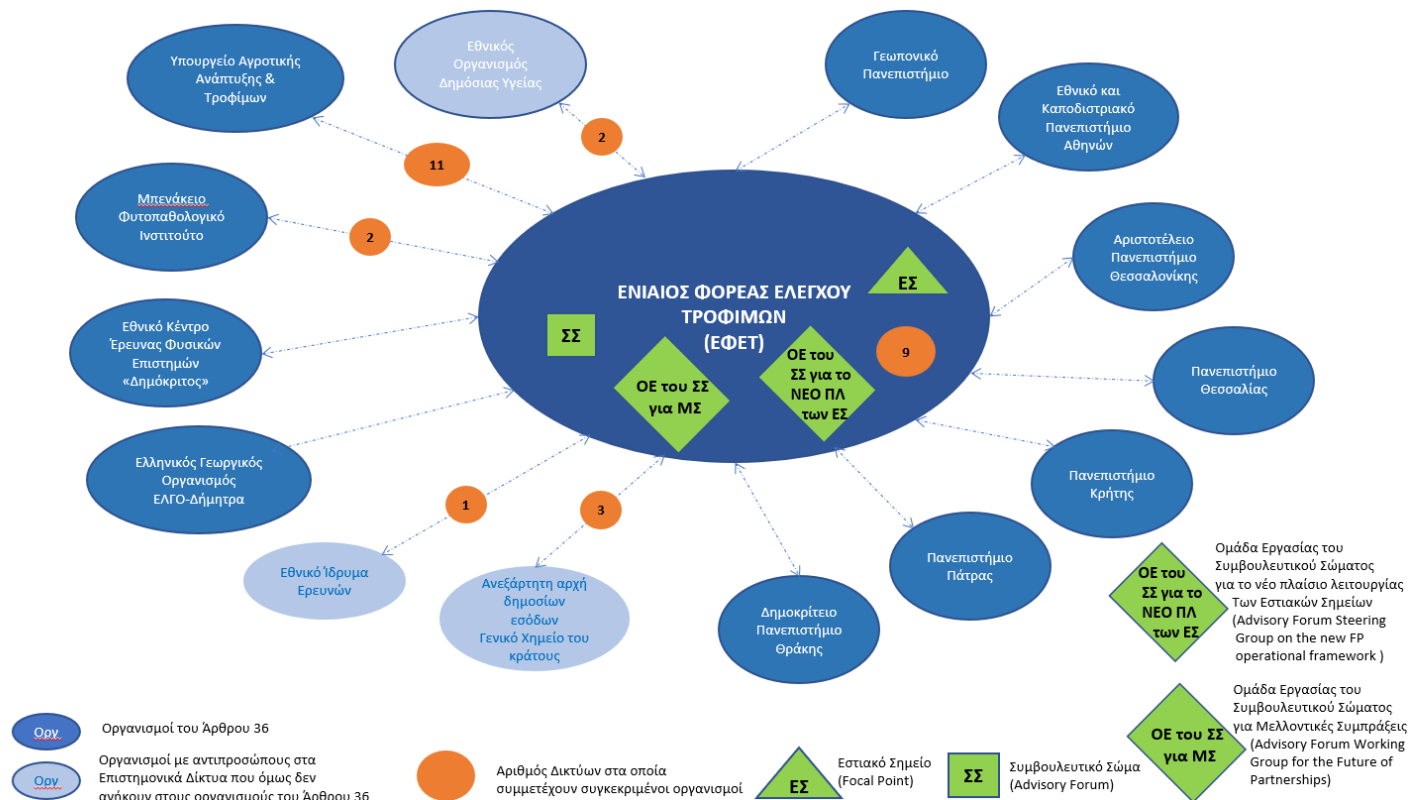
Υπουργείο Αγροτικής Ανάπτυξης & Τροφίμων

Εθνικός Οργανισμός Δημόσιας Υγείας

Γεωπονικό Πανεπιστήμιο

Εθνικό και Καποδιστριακό Πανεπιστήμιο Αθηνών

11

2

Μπενάκειο Φυτοπαθολογικό Ινστιτούτο

2

Αριστοτέλειο Πανεπιστήμιο Θεσσαλονίκης

ΕΝΙΑΙΟΣ ΦΟΡΕΑΣ ΕΛΕΓΧΟΥ ΤΡΟΦΙΜΩΝ (ΕΦΕΤ)

ΕΣ

ΣΣ

Εθνικό Κέντρο Έρευνας Φυσικών Επιστημών «Δημόκριτος»

ΟΕ του ΣΣ για το ΝΕΟ ΠΛ των ΕΣ

9

ΟΕ του ΣΣ για ΜΣ

Πανεπιστήμιο Θεσσαλίας

Ελληνικός Γεωργικός Οργανισμός ΕΛΓΟ-Δήμητρα

Πανεπιστήμιο Κρήτης

1

3

Πανεπιστήμιο Πάτρας

Εθνικό Ίδρυμα Ερευνών

Ανεξάρτητη αρχή δημοσίων εσόδων Γενικό Χημείο του κράτους

Δημοκρίτειο Πανεπιστήμιο Θράκης

ΟΕ του ΣΣ για το ΝΕΟ ΠΛ των ΕΣ

Ομάδα Εργασίας του Συμβουλευτικού Σώματος για το νέο πλαίσιο λειτουργίας Των Εστιακών Σημείων (Advisory Forum Steering Group on the new FP operational framework )

ΟΕ του ΣΣ για ΜΣ

Ομάδα Εργασίας του Συμβουλευτικού Σώματος για Μελλοντικές Συμπράξεις (Advisory Forum Working Group for the Future of Partnerships)

Οργ

Οργανισμοί του Άρθρου 36

Οργ

Οργανισμοί με αντιπροσώπους στα Επιστημονικά Δίκτυα που όμως δεν ανήκουν στους οργανισμούς του Άρθρου 36

Αριθμός Δικτύων στα οποία συμμετέχουν συγκεκριμένοι οργανισμοί

ΕΣ

Εστιακό Σημείο (Focal Point)

ΣΣ

Συμβουλευτικό Σώμα (Advisory Forum)